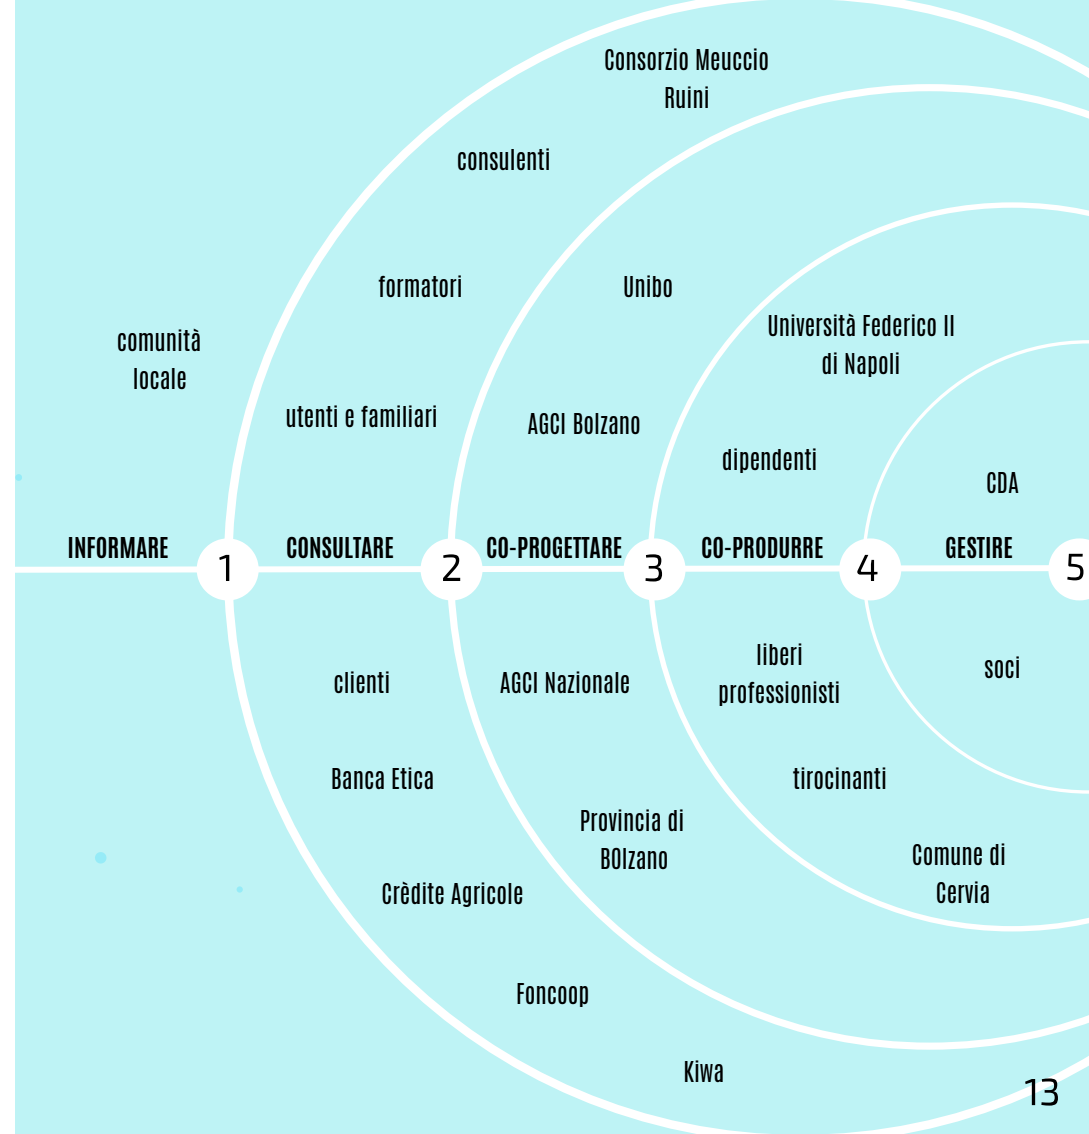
Consorzio Meuccio Ruini

consulenti

formatori

Unibo

Università Federico II di Napoli

comunità locale

utenti e familiari

AGCI Bolzano

dipendenti

CDA

INFORMARE 1 CONSULTARE 2 CO-PROGETTARE 3 CO-PRODURRE 4 GESTIRE 5

clienti

AGCI Nazionale

liberi professionisti

soci

Banca Etica

tirocinanti

Provincia di BOlzano

Comune di Cervia

Crèdite Agricole

Foncoop

Kiwa

13